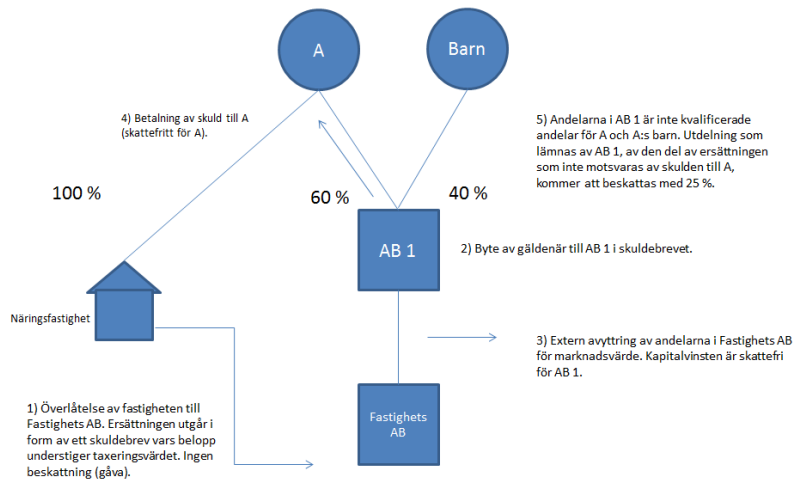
A

Barn

4) Betalning av skuld till A (skattefritt för A).

5) Andelarna i AB 1 är inte kvalificerade andelar för A och A:s barn. Utdelning som lämnas av AB 1, av den del av ersättningen som inte motsvaras av skulden till A, kommer att beskattas med 25 %.

100 %

60 %

40 %

AB 1

2) Byte av gäldenär till AB 1 i skuldebrevet.

Näringsfastighet

3) Extern avyttring av andelarna i Fastighets AB för marknadsvärde. Kapitalvinsten är skattefri för AB 1.

1) Överlåtelse av fastigheten till Fastighets AB. Ersättningen utgår i form av ett skuldebrev vars belopp understiger taxeringsvärdet. Ingen beskattning (gåva).

Fastighets AB